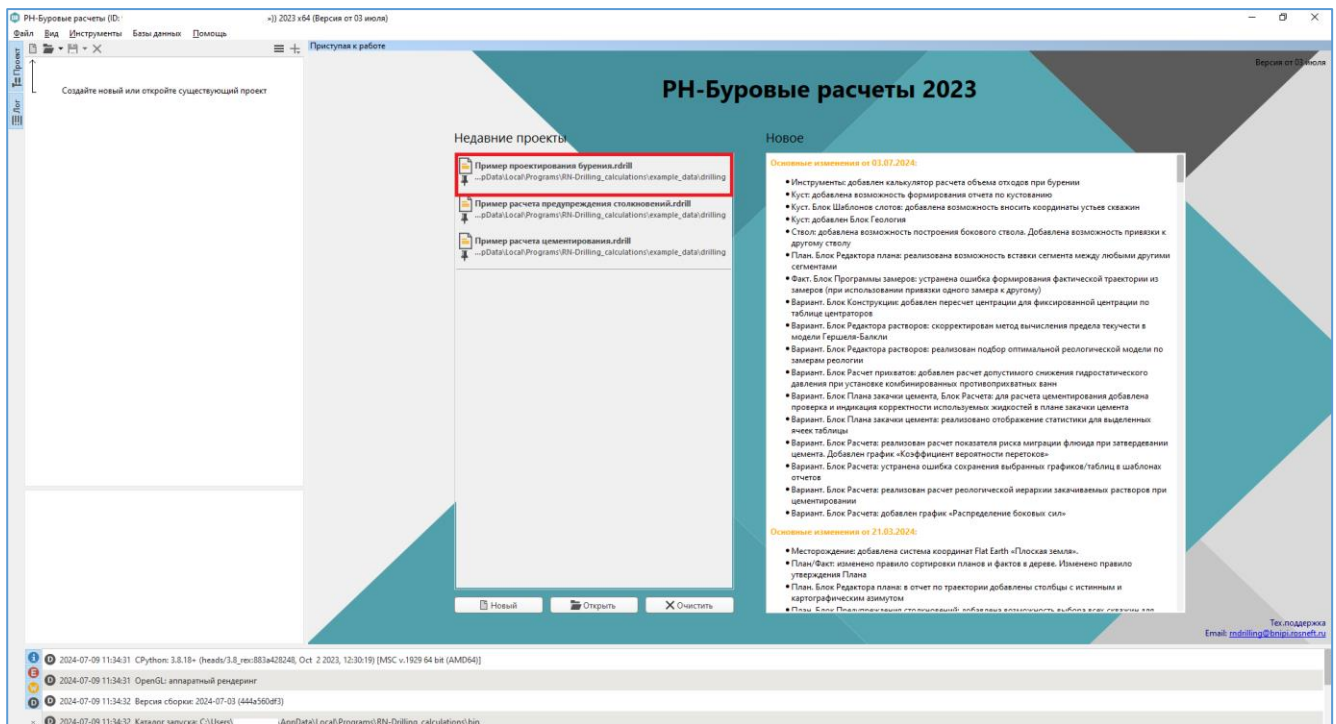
РН-Буровые расчеты (ID: »)) 2023 x64 (Версия от 03 июля)

Файл Вид Инструменты Базы данных Помощь

Проект Лог

Создайте новый или откройте существующий проект

Приступая к работе

Версия от 03 июля

РН-Буровые расчеты 2023

Недавние проекты

Пример проектирования бурения.rdrill
...pData\Local\Programs\RN-Drilling_calculations\example_data\drilling

Пример расчета предупреждения столкновений.rdrill
...pData\Local\Programs\RN-Drilling_calculations\example_data\drilling

Пример расчета цементирования.rdrill
...pData\Local\Programs\RN-Drilling_calculations\example_data\drilling

Новый Открыть Очистить

Новое

Основные изменения от 03.07.2024:

• Инструменты: добавлен калькулятор расчета объема отходов при бурении
• Куст: добавлена возможность формирования отчета по кустованию
• Куст. Блок Шаблонов слотов: добавлена возможность вносить координаты устьев скважин
• Куст: добавлен Блок Геология
• Ствол: добавлена возможность построения бокового ствола. Добавлена возможность привязки к другому стволу
• План. Блок Редактора плана: реализована возможность вставки сегмента между любыми другими сегментами
• Факт. Блок Программы замеров: устранена ошибка формирования фактической траектории из замеров (при использовании привязки одного замера к другому)
• Вариант. Блок Конструкции: добавлен пересчет центрации для фиксированной центрации по таблице центраторов
• Вариант. Блок Редактора растворов: скорректирован метод вычисления предела текучести в модели Гершеля-Балкли
• Вариант. Блок Редактора растворов: реализован подбор оптимальной реологической модели по замерам реологии
• Вариант. Блок Расчет прихватов: добавлен расчет допустимого снижения гидростатического давления при установке комбинированных противоприхватных ванн
• Вариант. Блок Плана закачки цемента, Блок Расчета: для расчета цементирования добавлена проверка и индикация корректности используемых жидкостей в плане закачки цемента
• Вариант. Блок Плана закачки цемента: реализовано отображение статистики для выделенных ячеек таблицы
• Вариант. Блок Расчета: реализован расчет показателя риска миграции флюида при затвердевании цемента. Добавлен график «Коэффициент вероятности перетоков»
• Вариант. Блок Расчета: устранена ошибка сохранения выбранных графиков/таблиц в шаблонах отчетов
• Вариант. Блок Расчета: реализован расчет реологической иерархии закачиваемых растворов при цементировании
• Вариант. Блок Расчета: добавлен график «Распределение боковых сил»

Основные изменения от 21.03.2024:

• Месторождение: добавлена система координат Flat Earth «Плоская земля».
• План/Факт: изменено правило сортировки планов и фактов в дереве. Изменено правило утверждения Плана
• План. Блок Редактора плана: в отчет по траектории добавлены столбцы с истинным и картографическим азимутом
• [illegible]

Тех.поддержка
Email: rndrilling@bnipi.rosneft.ru

2024-07-09 11:34:31 CPython: 3.8.18+ (heads/3.8_rex:883a428248, Oct 2 2023, 12:30:19) [MSC v.1929 64 bit (AMD64)]
2024-07-09 11:34:31 OpenGL: аппаратный рендеринг
2024-07-09 11:34:32 Версия сборки: 2024-07-03 (444a560df3)
2024-07-09 11:34:32 Каталог запуска: C:\Users\ \AppData\Local\Programs\RN-Drilling_calculations\bin